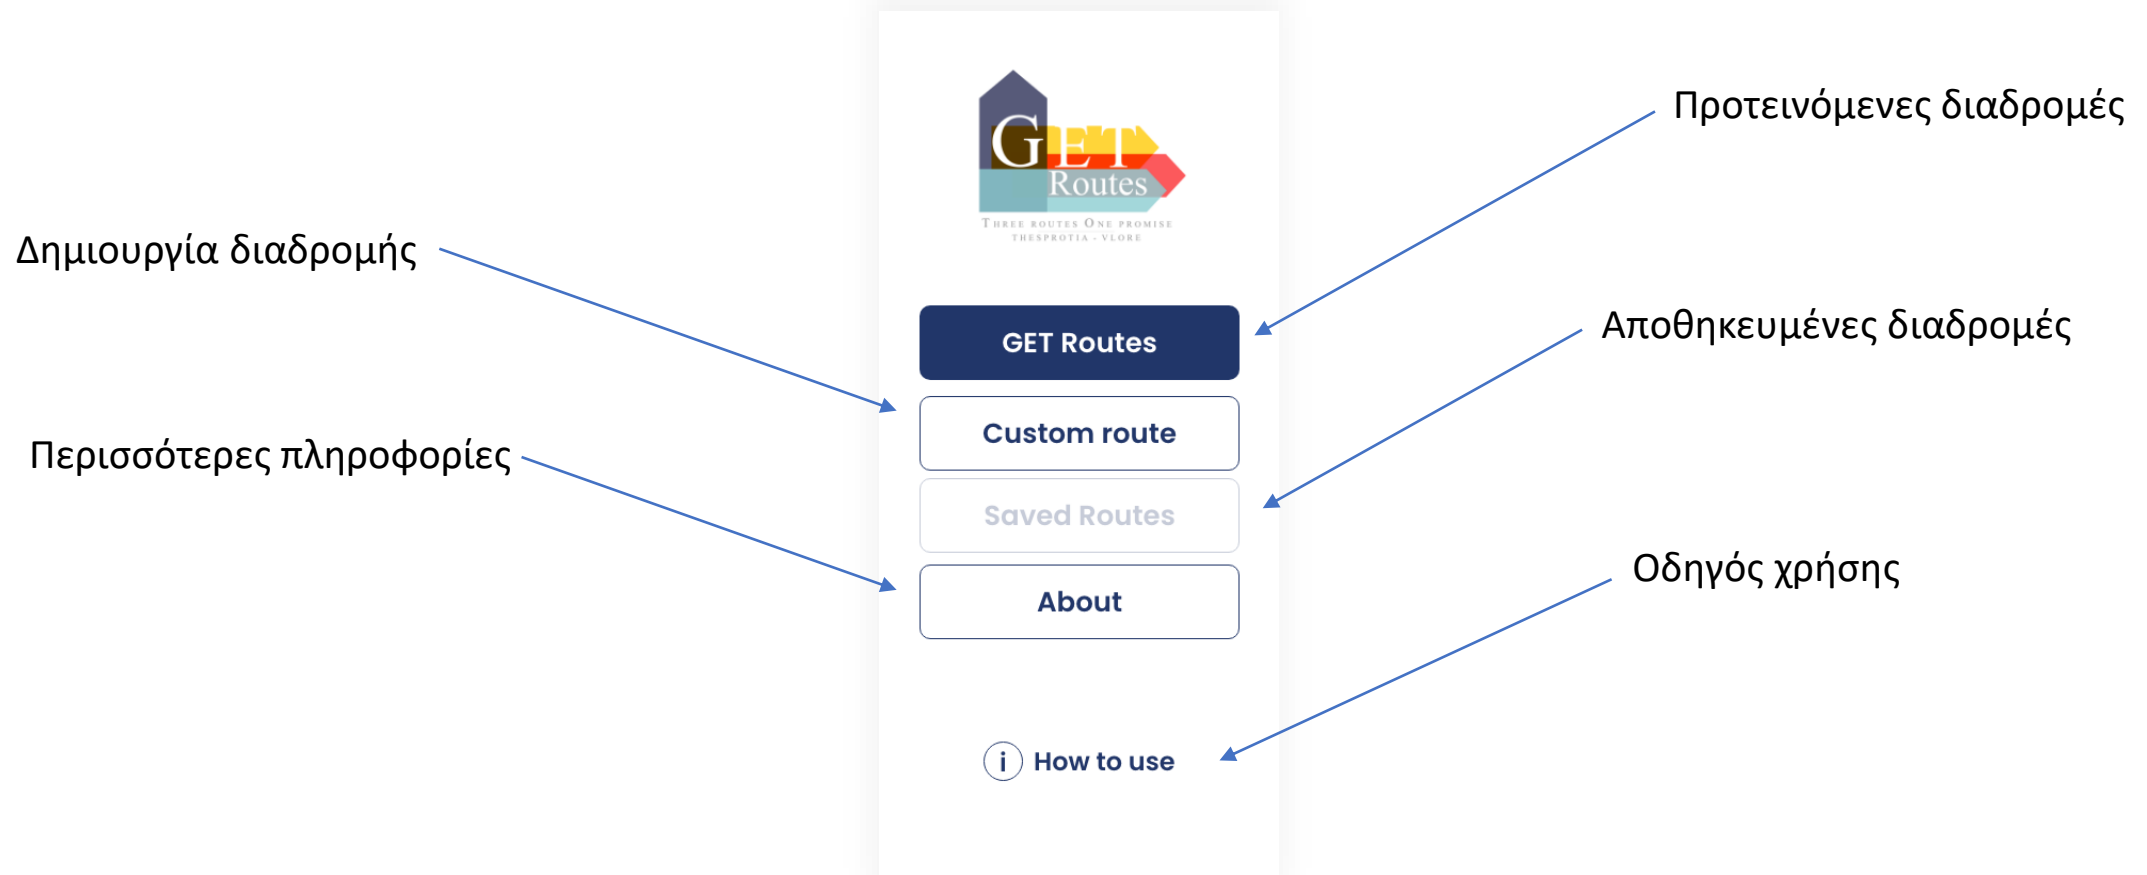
GET Routes
THREE ROUTES ONE PROMISE
THESPROTIA - VLORE

Προτεινόμενες διαδρομές

Δημιουργία διαδρομής

GET Routes

Αποθηκευμένες διαδρομές

Custom route

Περισσότερες πληροφορίες

Saved Routes

About

Οδηγός χρήσης

i How to use